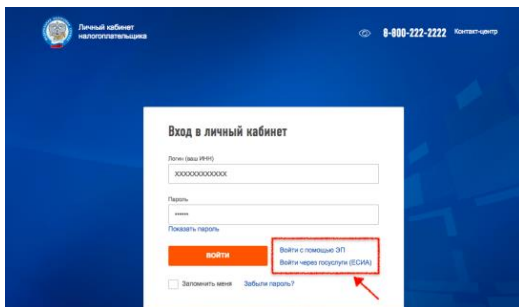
Личный кабинет налогоплательщика

8-800-222-2222 Контакт-центр

Вход в личный кабинет

Логин (ваш ИНН)

XXXXXXXXXXXX

Пароль

•••••

Показать пароль

ВОЙТИ

Войти с помощью ЭП

Войти через госуслуги (ЕСИА)

Запомнить меня

Забыли пароль?